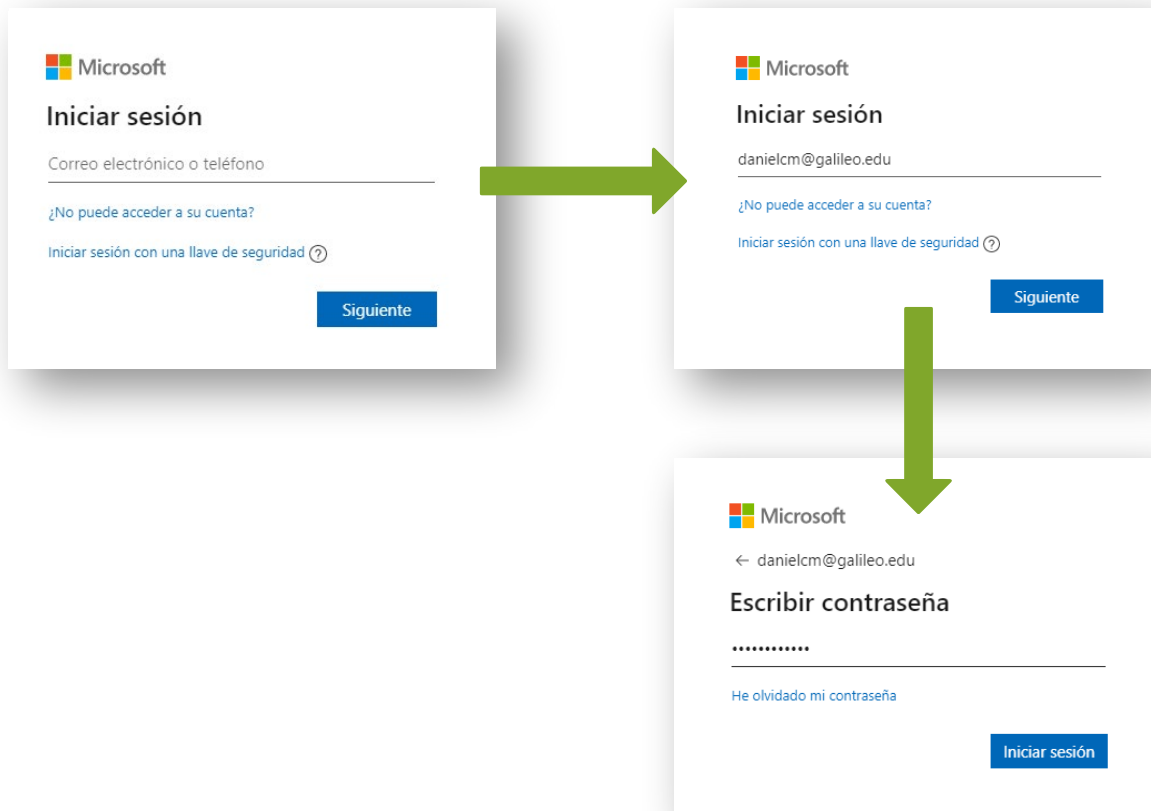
Microsoft

Iniciar sesión

Correo electrónico o teléfono

¿No puede acceder a su cuenta?

Iniciar sesión con una llave de seguridad ?

Siguiente

Microsoft

Iniciar sesión

danielcm@galileo.edu

¿No puede acceder a su cuenta?

Iniciar sesión con una llave de seguridad ?

Siguiente

Microsoft

← danielcm@galileo.edu

Escribir contraseña

•••••••••••

He olvidado mi contraseña

Iniciar sesión